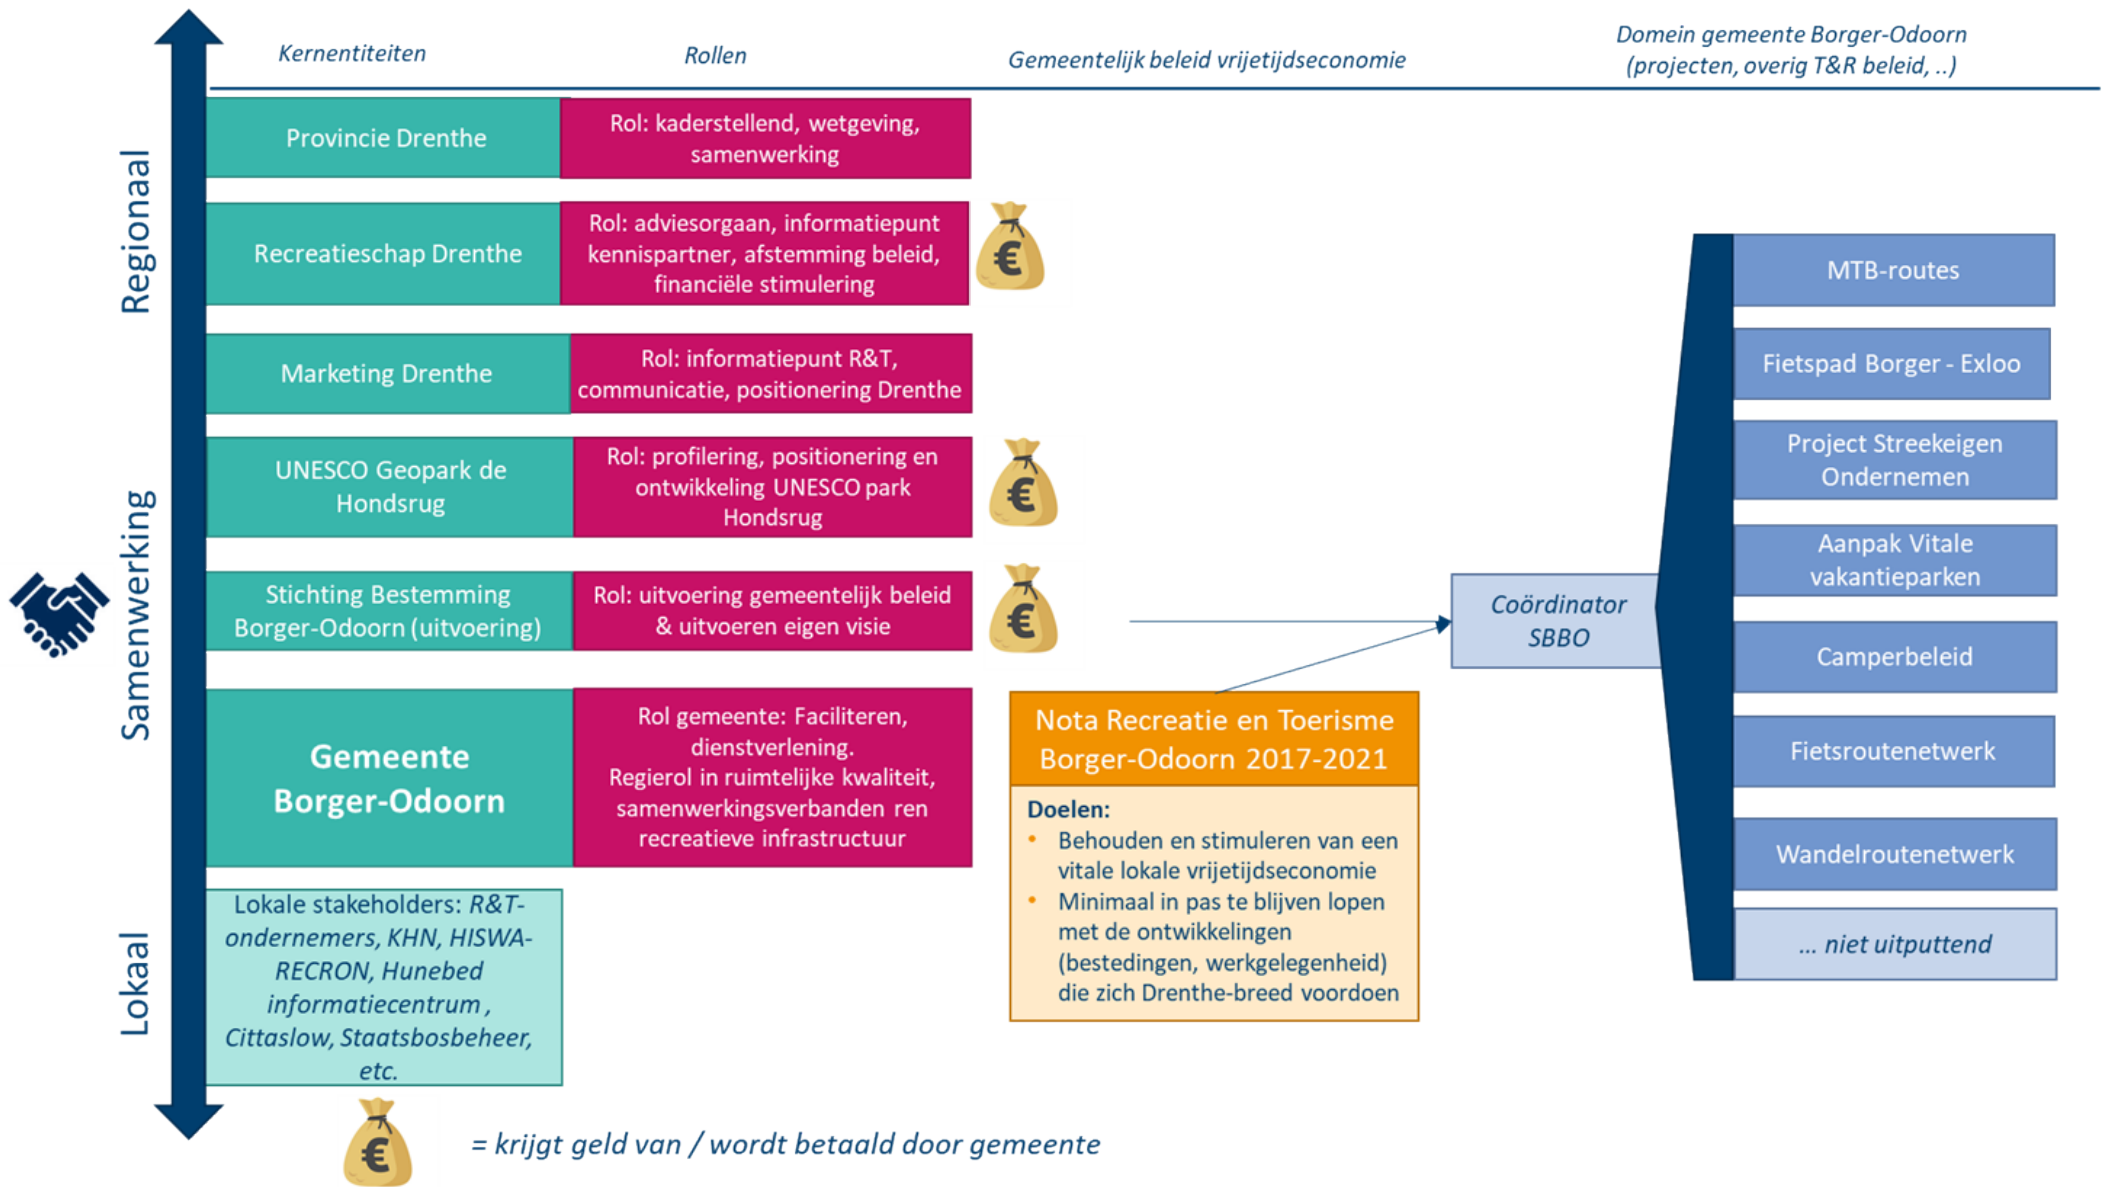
Kernentiteiten

Rollen

Gemeentelijk beleid vrijetijdseconomie

Domein gemeente Borger-Odoorn (projecten, overig T&R beleid, ..)

Regionaal

Samenwerking

Lokaal

Provincie Drenthe

Rol: kaderstellend, wetgeving, samenwerking

Recreatieschap Drenthe

Rol: adviesorgaan, informatiepunt kennispartner, afstemming beleid, financiële stimulering

€

Marketing Drenthe

Rol: informatiepunt R&T, communicatie, positionering Drenthe

UNESCO Geopark de Hondsrug

Rol: profilering, positionering en ontwikkeling UNESCO park Hondsrug

€

Stichting Bestemming Borger-Odoorn (uitvoering)

Rol: uitvoering gemeentelijk beleid & uitvoeren eigen visie

€

Gemeente Borger-Odoorn

Rol gemeente: Faciliteren, dienstverlening. Regierol in ruimtelijke kwaliteit, samenwerkingsverbanden ren recreatieve infrastructuur

Lokale stakeholders: *R&T-ondernemers, KHN, HISWA-RECRON, Hunebed informatiecentrum , Cittaslow, Staatsbosbeheer, etc.*

Coördinator SBBO

Nota Recreatie en Toerisme Borger-Odoorn 2017-2021

Doelen:
• Behouden en stimuleren van een vitale lokale vrijetijdseconomie
• Minimaal in pas te blijven lopen met de ontwikkelingen (bestedingen, werkgelegenheid) die zich Drenthe-breed voordoen

MTB-routes

Fietspad Borger - Exloo

Project Streekeigen Ondernemen

Aanpak Vitale vakantieparken

Camperbeleid

Fietsroutenetwerk

Wandelroutenetwerk

... niet uitputtend

€

= krijgt geld van / wordt betaald door gemeente